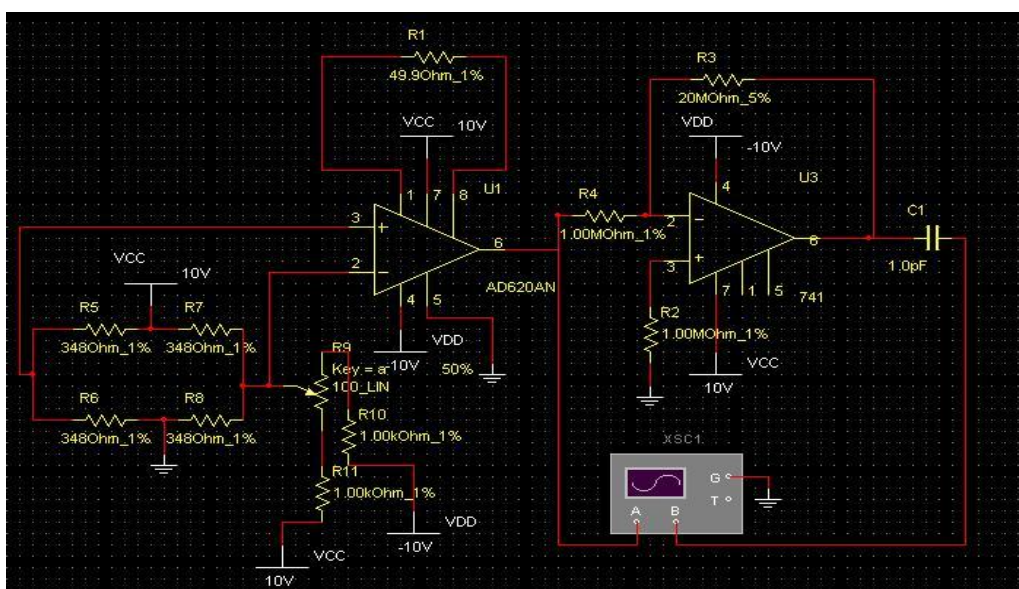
R1
49.9Ohm_1%
VCC 10V
1 7 8
U1
3
2
6
4 5
AD620AN
VDD
-10V
50%
R3
20MOhm_5%
VDD
-10V
4
U3
R4
1.00MOhm_1%
2
3
6
7 1 5
741
R2
1.00MOhm_1%
VCC
10V
C1
1.0pF
VCC
10V
R5
R7
348Ohm_1%
348Ohm_1%
R9
Key = a
100_LIN
R6
R8
348Ohm_1%
348Ohm_1%
R10
1.00kOhm_1%
R11
1.00kOhm_1%
VDD
-10V
VCC
10V
XSC1
G
T
A B